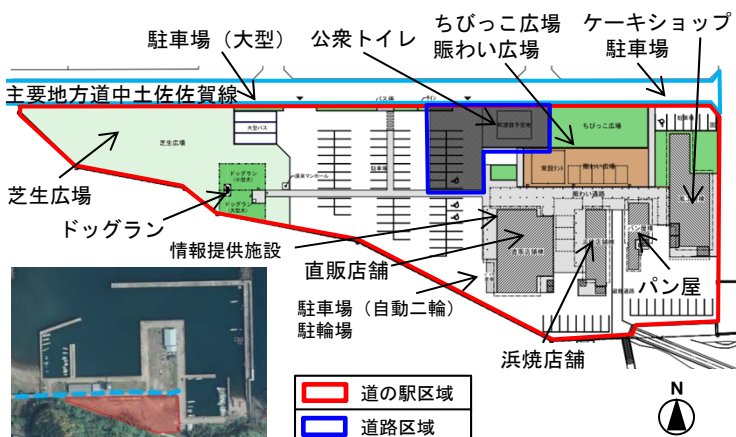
駐車場（大型）
公衆トイレ
ちびっこ広場
賑わい広場
ケーキショップ
駐車場
主要地方道中土佐佐賀線
バス停
大型バス
芝生広場
ちびっこ広場
賑わい広場
芝生広場
ドッグラン
ドッグラン
ドッグラン
情報提供施設
直販店舗
パン屋
駐車場（自動二輪）
駐輪場
浜焼店舗
道の駅区域
道路区域
N